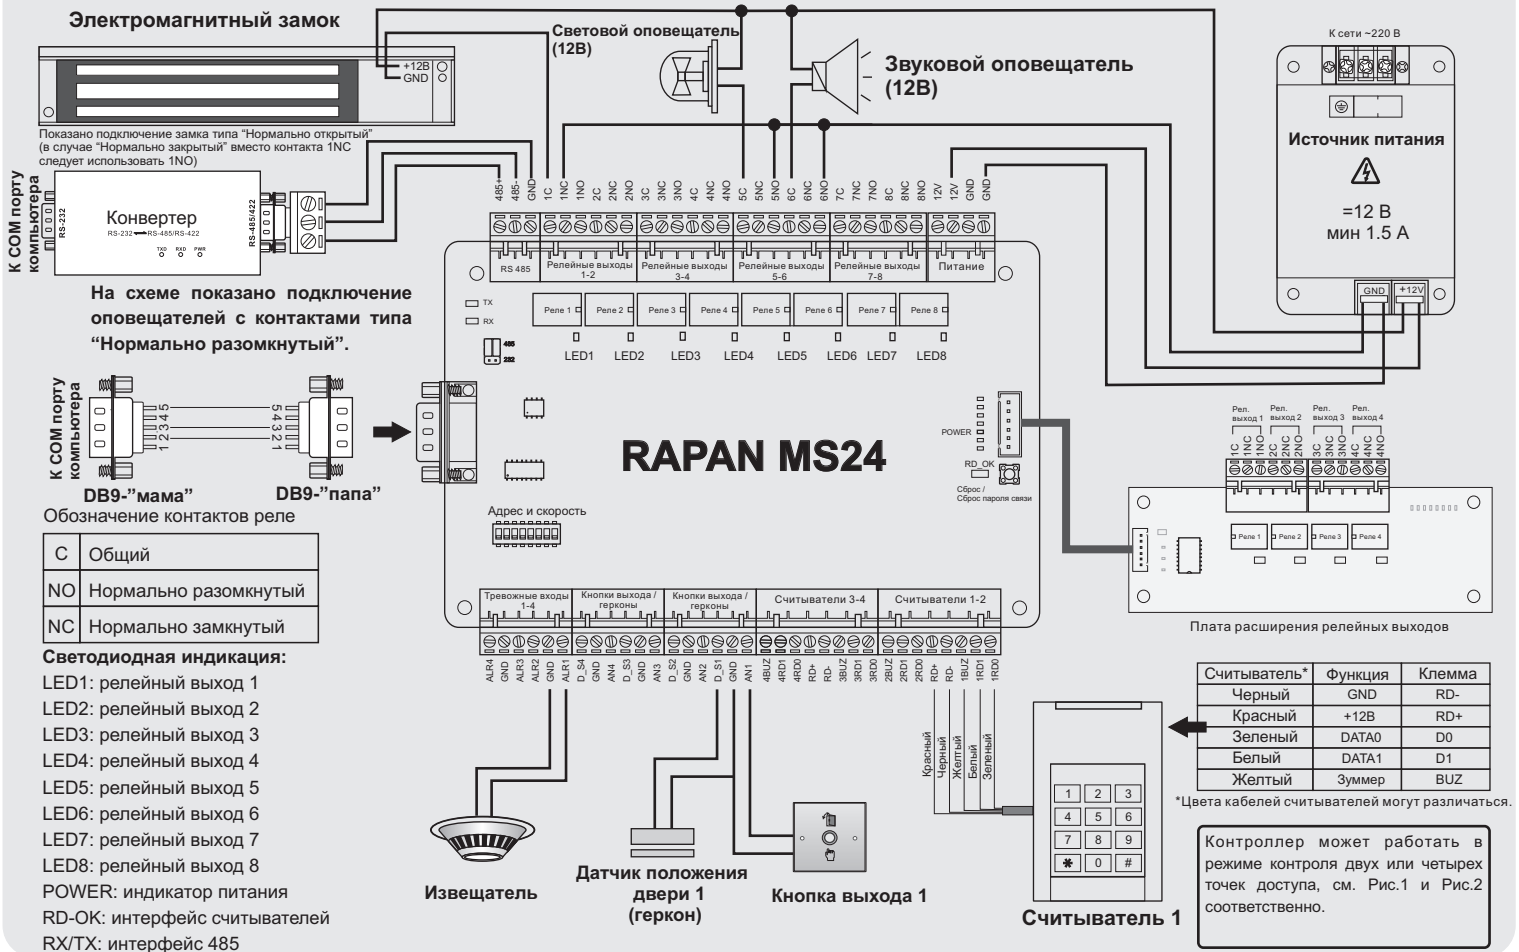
Электромагнитный замок

+12В
GND

Показано подключение замка типа "Нормально открытый" (в случае "Нормально закрытый" вместо контакта 1NC следует использовать 1NO)

Световой оповещатель (12В)

Звуковой оповещатель (12В)

К сети ~220 В

Источник питания

=12 В
мин 1.5 А

GND
+12V

К COM порту компьютера

RS-232
Конвертер
RS-232 RS-485/RS-422
TXD RXD PWR
RS-485/422

485+ 485- GND 1C 1NC 1NO 2C 2NC 2NO 3C 3NC 3NO 4C 4NC 4NO 5C 5NC 5NO 6C 6NC 6NO 7C 7NC 7NO 8C 8NC 8NO 12V 12V GND GND

RS 485
Релейные выходы 1-2
Релейные выходы 3-4
Релейные выходы 5-6
Релейные выходы 7-8
Питание

На схеме показано подключение оповещателей с контактами типа "Нормально разомкнутый".

TX
RX
485
232

Реле 1 Реле 2 Реле 3 Реле 4 Реле 5 Реле 6 Реле 7 Реле 8

LED1 LED2 LED3 LED4 LED5 LED6 LED7 LED8

К COM порту компьютера

12345
54321
12345
54321

DB9-"мама"
DB9-"папа"

POWER
RD_OK
Сброс / Сброс пароля связи

RAPAN MS24

Адрес и скорость

Обозначение контактов реле

| C | Общий |
|---|---|
| NO | Нормально разомкнутый |
| NC | Нормально замкнутый |

Светодиодная индикация:
LED1: релейный выход 1
LED2: релейный выход 2
LED3: релейный выход 3
LED4: релейный выход 4
LED5: релейный выход 5
LED6: релейный выход 6
LED7: релейный выход 7
LED8: релейный выход 8
POWER: индикатор питания
RD-OK: интерфейс считывателей
RX/TX: интерфейс 485

Тревожные входы 1-4
Кнопки выхода / герконы
Кнопки выхода / герконы
Считыватели 3-4
Считыватели 1-2

ALR4 GND ALR3 ALR2 GND ALR1 D_S4 GND AN4 D_S3 GND AN3 D_S2 GND AN2 D_S1 GND AN1 4BUZ 4RD1 4RD0 RD+ RD- 3BUZ 3RD1 3RD0 2BUZ 2RD1 2RD0 RD+ RD- 1BUZ 1RD1 1RD0

Красный Черный Желтый Белый Зеленый

Рел. выход 1
Рел. выход 2
Рел. выход 3
Рел. выход 4
1C 1NC 1NO 2C 2NC 2NO 3C 3NC 3NO 4C 4NC 4NO
Реле 1 Реле 2 Реле 3 Реле 4

Плата расширения релейных выходов

| Считыватель* | Функция | Клемма |
|---|---|---|
| Черный | GND | RD- |
| Красный | +12В | RD+ |
| Зеленый | DATA0 | D0 |
| Белый | DATA1 | D1 |
| Желтый | Зуммер | BUZ |

*Цвета кабелей считывателей могут различаться.

1 2 3
4 5 6
7 8 9
✱ 0 #

Контроллер может работать в режиме контроля двух или четырех точек доступа, см. Рис.1 и Рис.2 соответственно.

Извещатель

Датчик положения двери 1 (геркон)

Кнопка выхода 1

Считыватель 1